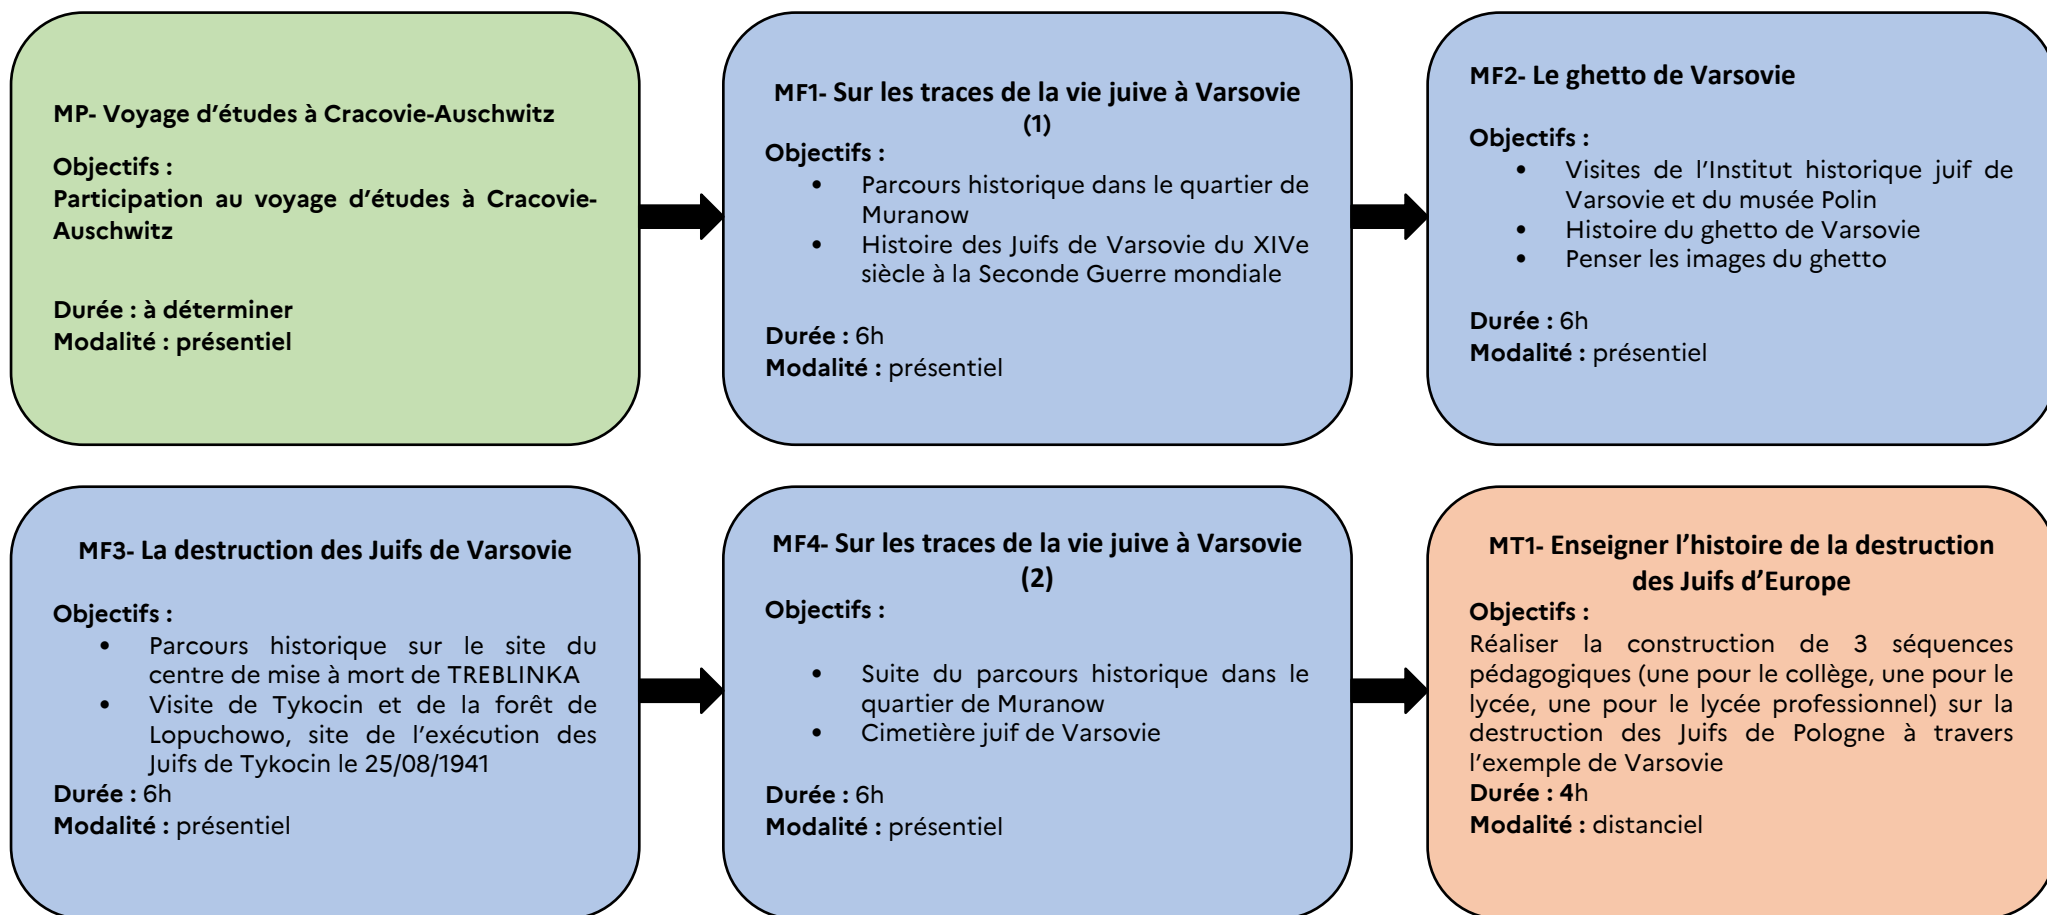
MP- Voyage d'études à Cracovie-Auschwitz

Objectifs :
Participation au voyage d'études à Cracovie-Auschwitz

Durée : à déterminer
Modalité : présentiel

MF1- Sur les traces de la vie juive à Varsovie (1)
Objectifs :
- Parcours historique dans le quartier de Muranow
- Histoire des Juifs de Varsovie du XIVe siècle à la Seconde Guerre mondiale

Durée : 6h
Modalité : présentiel

MF2- Le ghetto de Varsovie

Objectifs :
- Visites de l'Institut historique juif de Varsovie et du musée Polin
- Histoire du ghetto de Varsovie
- Penser les images du ghetto

Durée : 6h
Modalité : présentiel

MF3- La destruction des Juifs de Varsovie

Objectifs :
- Parcours historique sur le site du centre de mise à mort de TREBLINKA
- Visite de Tykocin et de la forêt de Lopuchowo, site de l'exécution des Juifs de Tykocin le 25/08/1941

Durée : 6h
Modalité : présentiel

MF4- Sur les traces de la vie juive à Varsovie (2)
Objectifs :

- Suite du parcours historique dans le quartier de Muranow
- Cimetière juif de Varsovie

Durée : 6h
Modalité : présentiel

MT1- Enseigner l'histoire de la destruction des Juifs d'Europe
Objectifs :
Réaliser la construction de 3 séquences pédagogiques (une pour le collège, une pour le lycée, une pour le lycée professionnel) sur la destruction des Juifs de Pologne à travers l'exemple de Varsovie
Durée : 4h
Modalité : distanciel